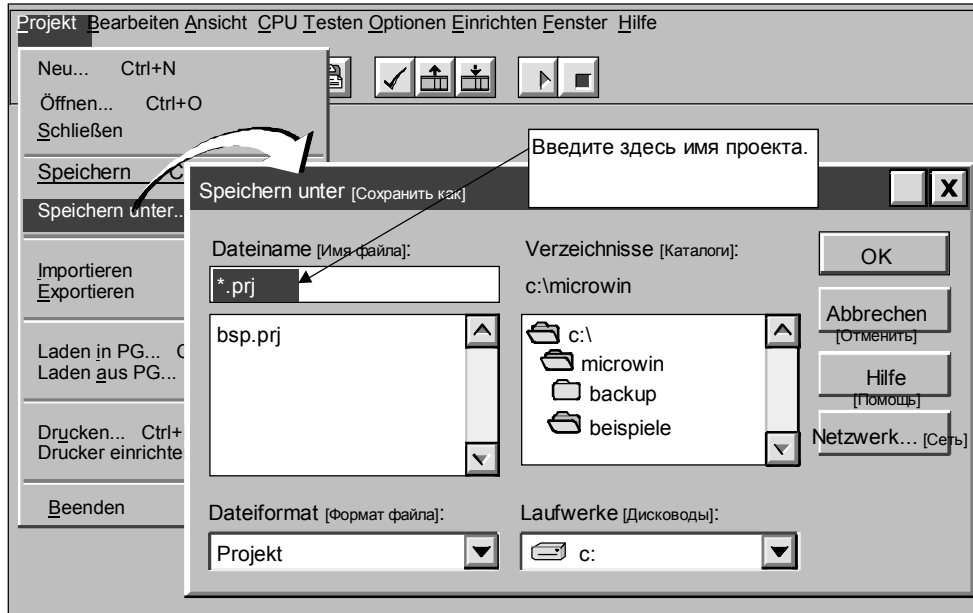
Projekt Bearbeiten Ansicht CPU Testen Optionen Einrichten Fenster Hilfe

Neu... Ctrl+N
Öffnen... Ctrl+O
Schließen

Speichern C

Speichern unter...

Importieren
Exportieren

Laden in PG... C
Laden aus PG...

Drucken... Ctrl+
Drucker einrichte

Beenden

Введите здесь имя проекта.

Speichern unter [Сохранить как]

Dateiname [Имя файла]:
*.prj
bsp.prj

Verzeichnisse [Каталоги]:
c:\microwin
c:\
microwin
backup
beispiele

OK
Abbrechen [Отменить]
Hilfe [Помощь]
Netzwerk... [Сеть]

Dateiformat [Формат файла]:
Projekt

Laufwerke [Дисководы]:
c: